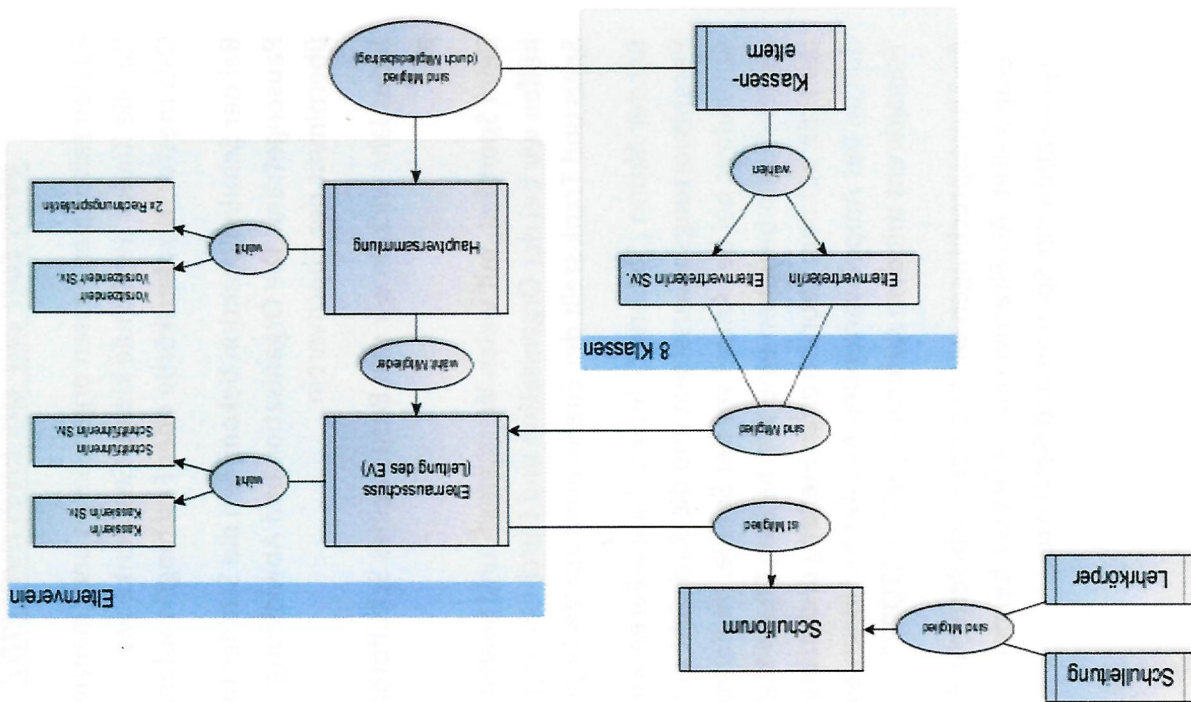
Elternverein

Klassen-eltern

sind Mitglied (durch Mitgliedsbeitrag)

Hauptversammlung

wählt

2x Rechnungsprüfer/in

Vorsitzende/r

Vorsitzende/r Stv.

wählt Mitglieder

8 Klassen

wählen

Elternvertreter/in

Elternvertreter/in Stv.

sind Mitglied

Elternausschuss (Leitung des EV)

wählt

Schriftführer/in

Schriftführer/in Stv.

Kassier/in

Kassier/in Stv.

ist Mitglied

Schulforum

sind Mitglied

Lehrkörper

Schulleitung